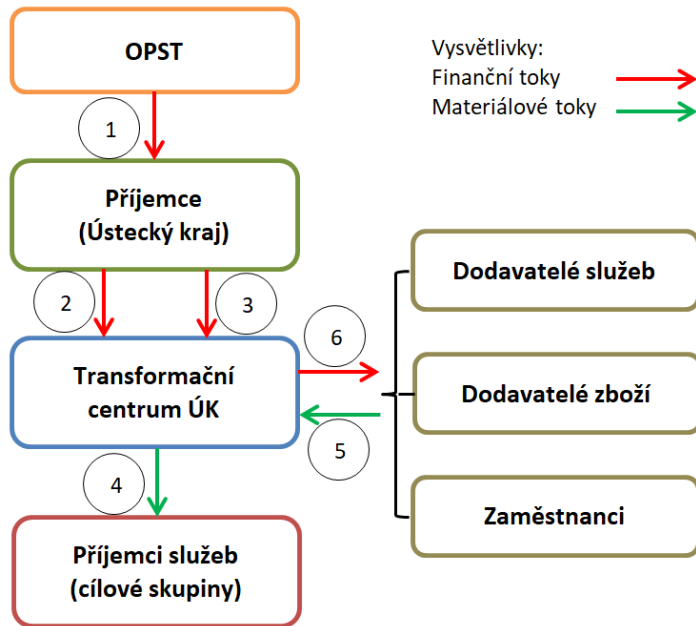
OPST

Vysvětlivky:
Finanční toky
Materiálové toky

1

Příjemce
(Ústecký kraj)

2

3

Dodavatelé služeb

6

Transformační centrum ÚK

Dodavatelé zboží

5

4

Zaměstnanci

Příjemci služeb
(cílové skupiny)